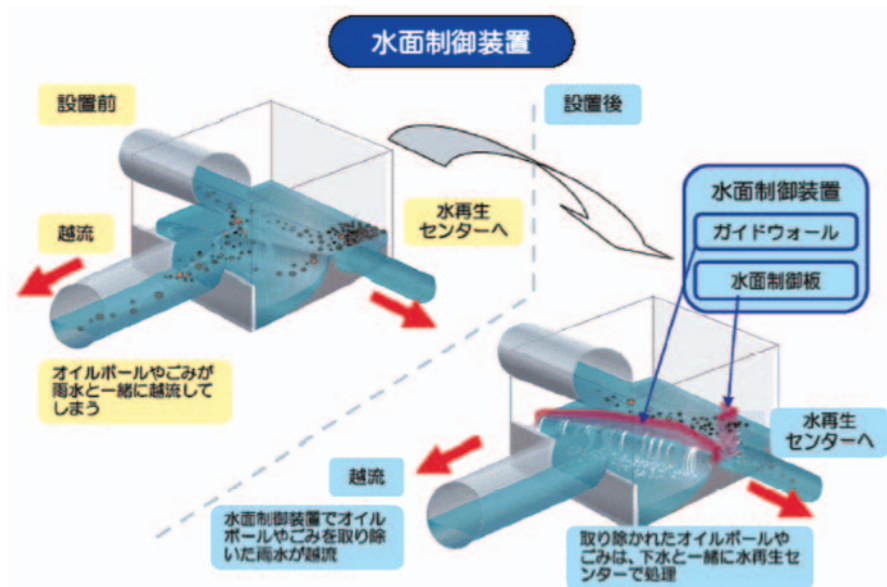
水面制御装置

設置前

越流

水再生センターへ

オイルボールやごみが雨水と一緒に越流してしまう

設置後

水面制御装置

ガイドウォール

水面制御板

水再生センターへ

越流

水面制御装置でオイルボールやごみを取り除いた雨水が越流

取り除かれたオイルボールやごみは、下水と一緒に水再生センターで処理